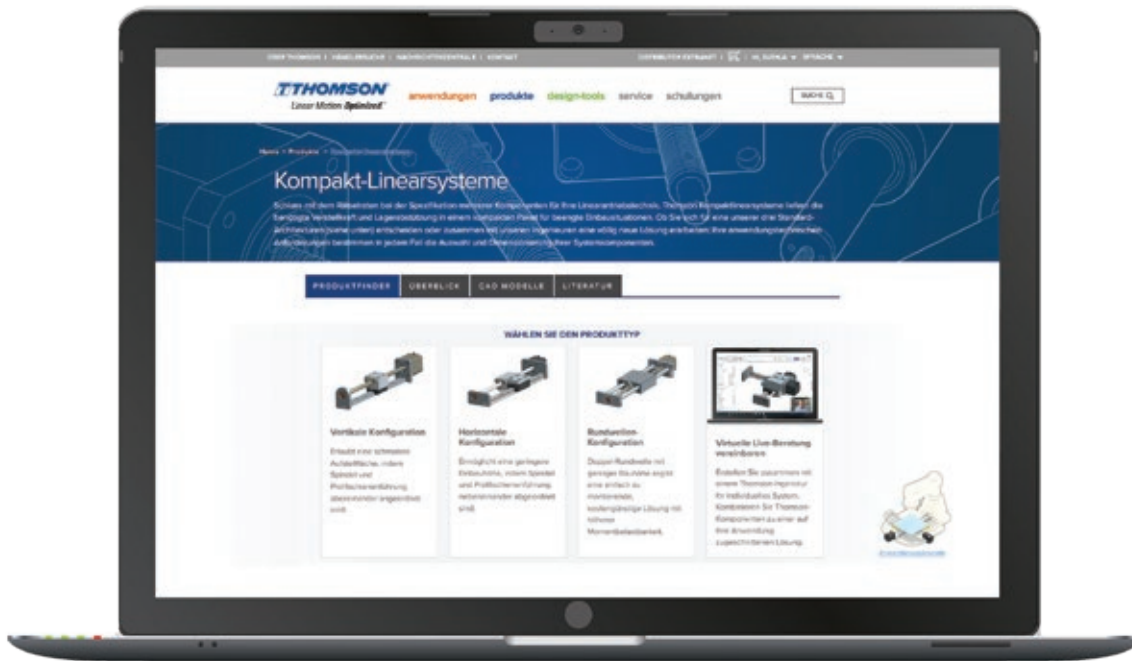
ÜBER THOMSON | HÄNDLERSUCHE | NACHRICHTENZENTRALE | KONTAKT
DISTRIBUTOR EXTRANET | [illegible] | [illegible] | SPRACHE ▾

THOMSON
Linear Motion Optimized™

anwendungen produkte design-tools service schulungen

SUCHE

Home > Produkte > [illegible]

Kompakt-Linearsysteme

Schluss mit dem Rätselraten bei der Spezifikation mehrerer Komponenten für Ihre Linearantriebstechnik. Thomson Kompaktlinearsysteme liefern die benötigte Verstellkraft und Lagerabstützung in einem kompakten Paket für beengte Einbausituationen. Ob Sie sich für eine unserer drei Standard-Architekturen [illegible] entscheiden oder zusammen mit unseren Ingenieuren eine völlig neue Lösung erarbeiten: Ihre anwendungsspezifischen Anforderungen bestimmen in jedem Fall die Auswahl und Dimensionierung Ihrer Systemkomponenten.

PRODUKTFINDER | ÜBERBLICK | CAD MODELLE | LITERATUR

WÄHLEN SIE DEN PRODUKTTYP

Vertikale Konfiguration
Erlaubt eine schmalere Aufstellfläche, indem Spindel und Profilschienenführung übereinander angeordnet sind.

Horizontale Konfiguration
Ermöglicht eine geringere Einbauhöhe, indem Spindel und Profilschienenführung nebeneinander angeordnet sind.

Rundwellen-Konfiguration
Doppel-Rundwelle mit geringer Bauhöhe ergibt eine einfach zu montierende, kostengünstige Lösung mit höherer Momentbelastbarkeit.

Virtuelle Live-Beratung vereinbaren
Erstellen Sie zusammen mit einem Thomson-Ingenieur Ihr individuelles System. Kombinieren Sie Thomson-Komponenten zu einer auf Ihre Anwendung zugeschnittenen Lösung.

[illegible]